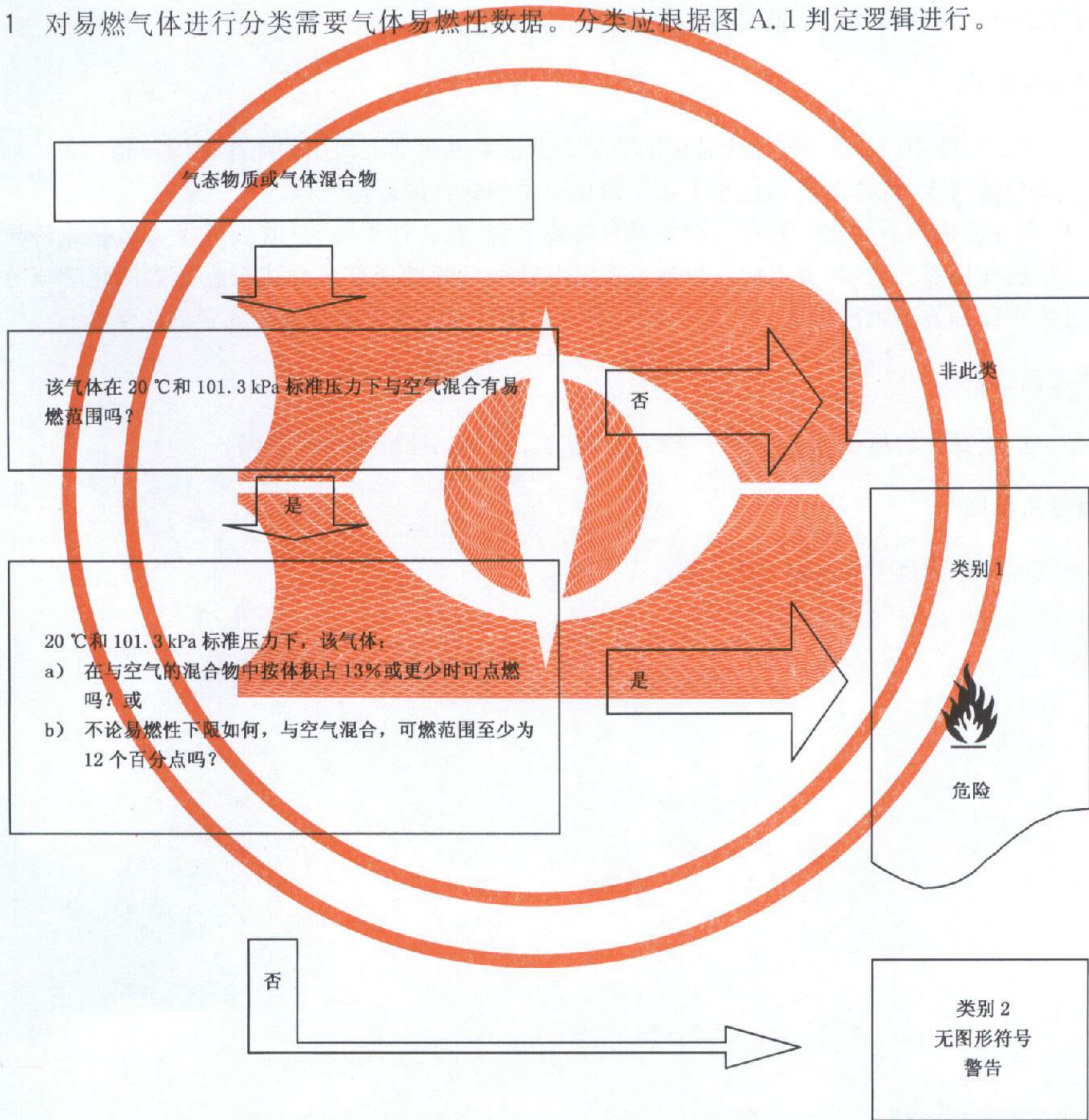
1 对易燃气体进行分类需要气体易燃性数据。分类应根据图 A.1 判定逻辑进行。

气态物质或气体混合物

该气体在 20 ℃和 101.3 kPa 标准压力下与空气混合有易燃范围吗？

否

非此类

是

20 ℃和 101.3 kPa 标准压力下，该气体：
a) 在与空气的混合物中按体积占 13%或更少时可点燃吗？或
b) 不论易燃性下限如何，与空气混合，可燃范围至少为 12 个百分点吗？

是

类别 1

危险

否

类别 2
无图形符号
警告